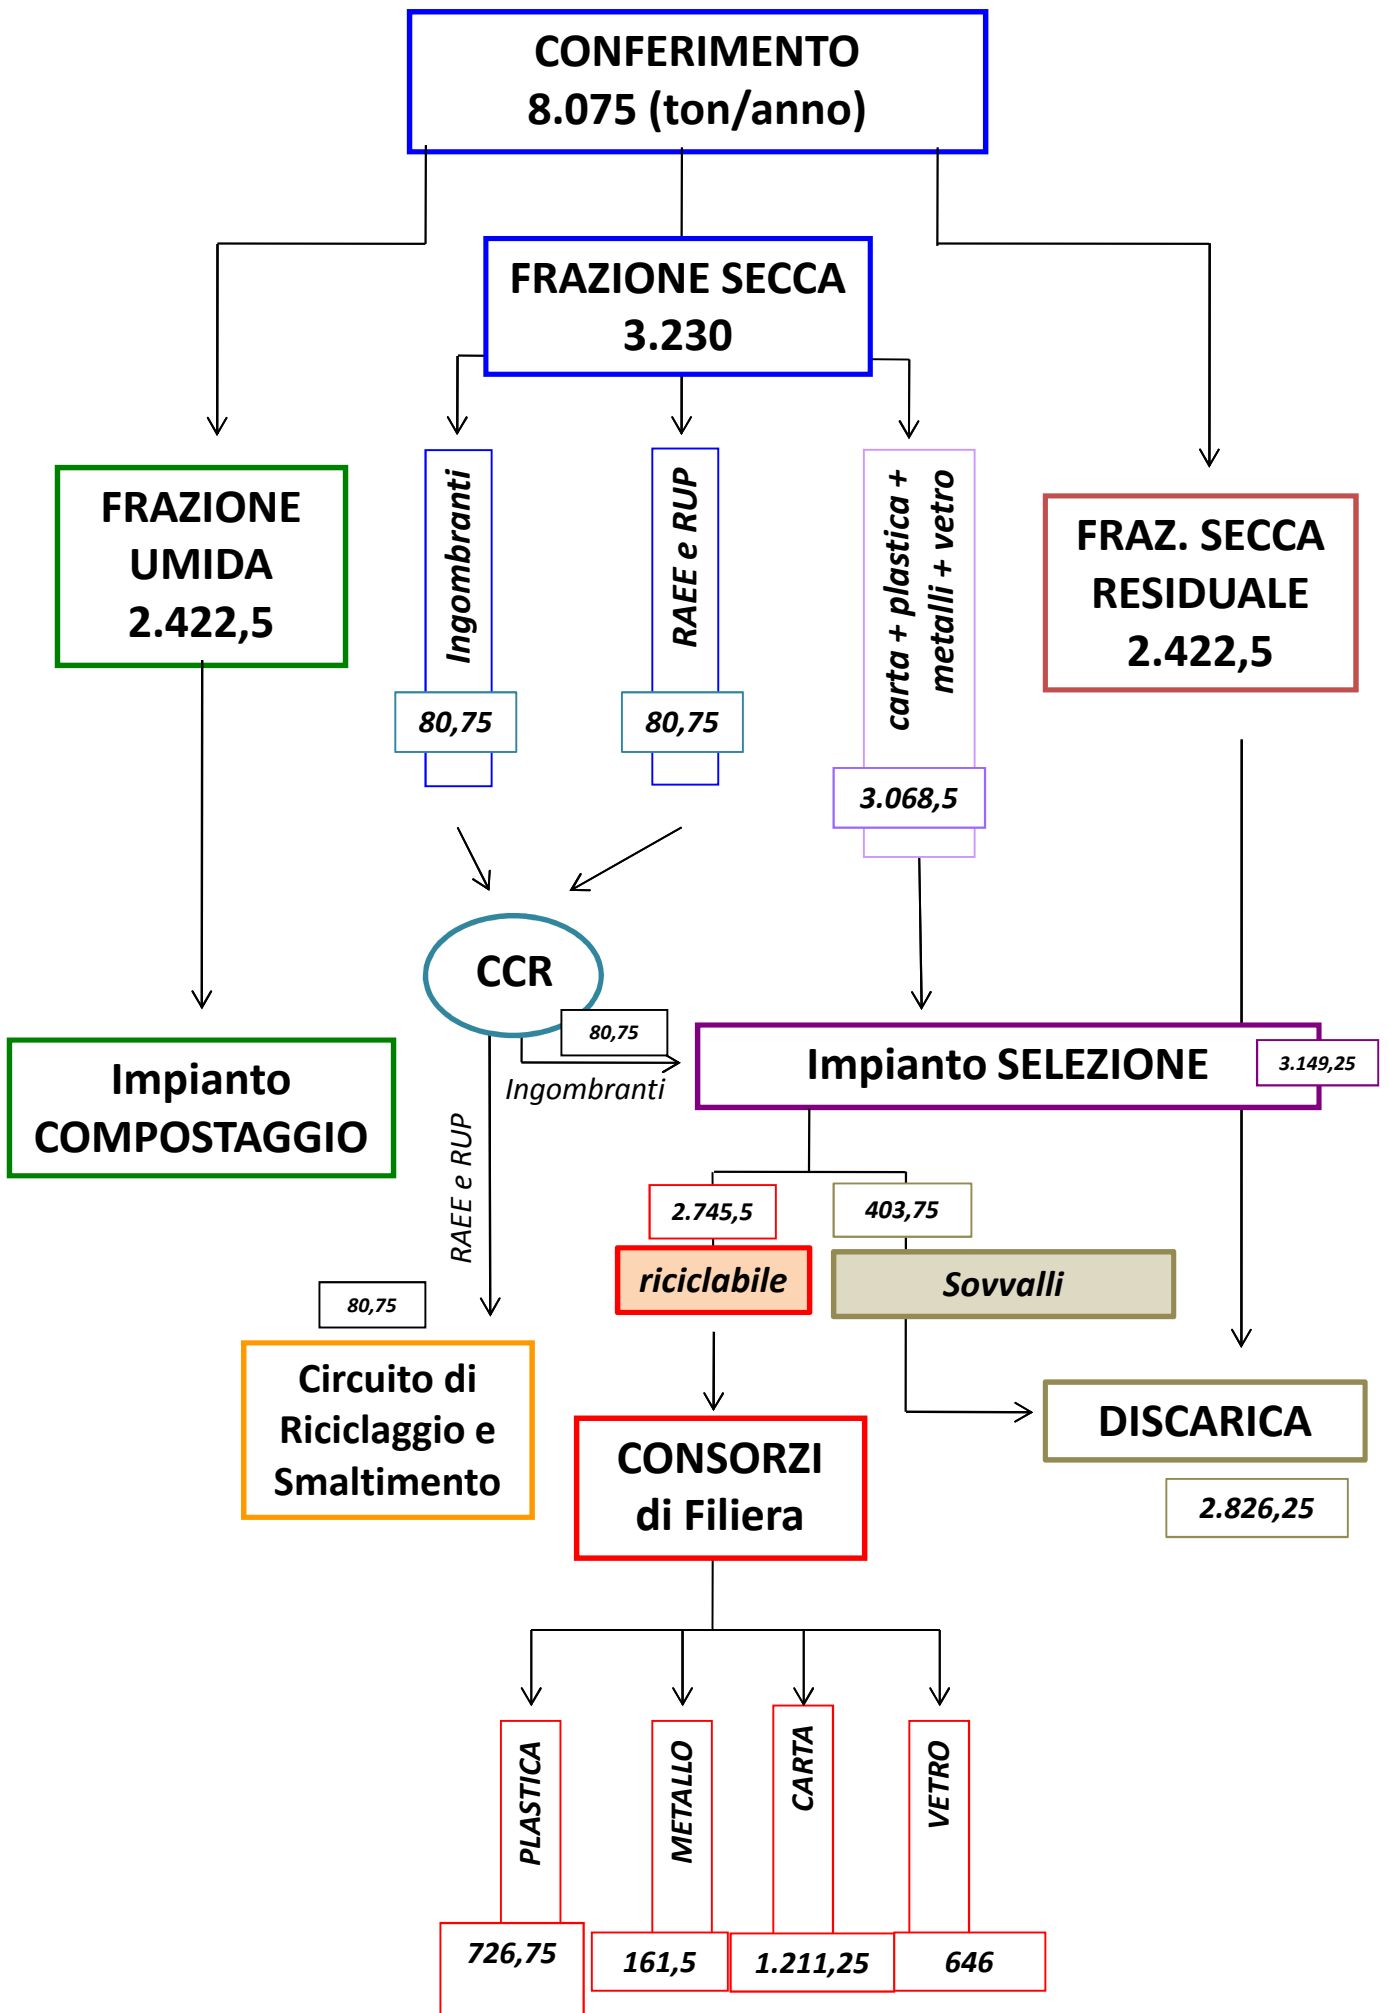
CONFERIMENTO
8.075 (ton/anno)

FRAZIONE SECCA
3.230

FRAZIONE UMIDA
2.422,5

Ingombranti

80,75

RAEE e RUP

80,75

carta + plastica + metalli + vetro

3.068,5

FRAZ. SECCA RESIDUALE
2.422,5

CCR

80,75

Ingombranti

Impianto SELEZIONE

3.149,25

Impianto COMPOSTAGGIO

RAEE e RUP

2.745,5

403,75

riciclabile

Sovvalli

80,75

Circuito di Riciclaggio e Smaltimento

CONSORZI di Filiera

DISCARICA

2.826,25

PLASTICA

METALLO

CARTA

VETRO

726,75

161,5

1.211,25

646